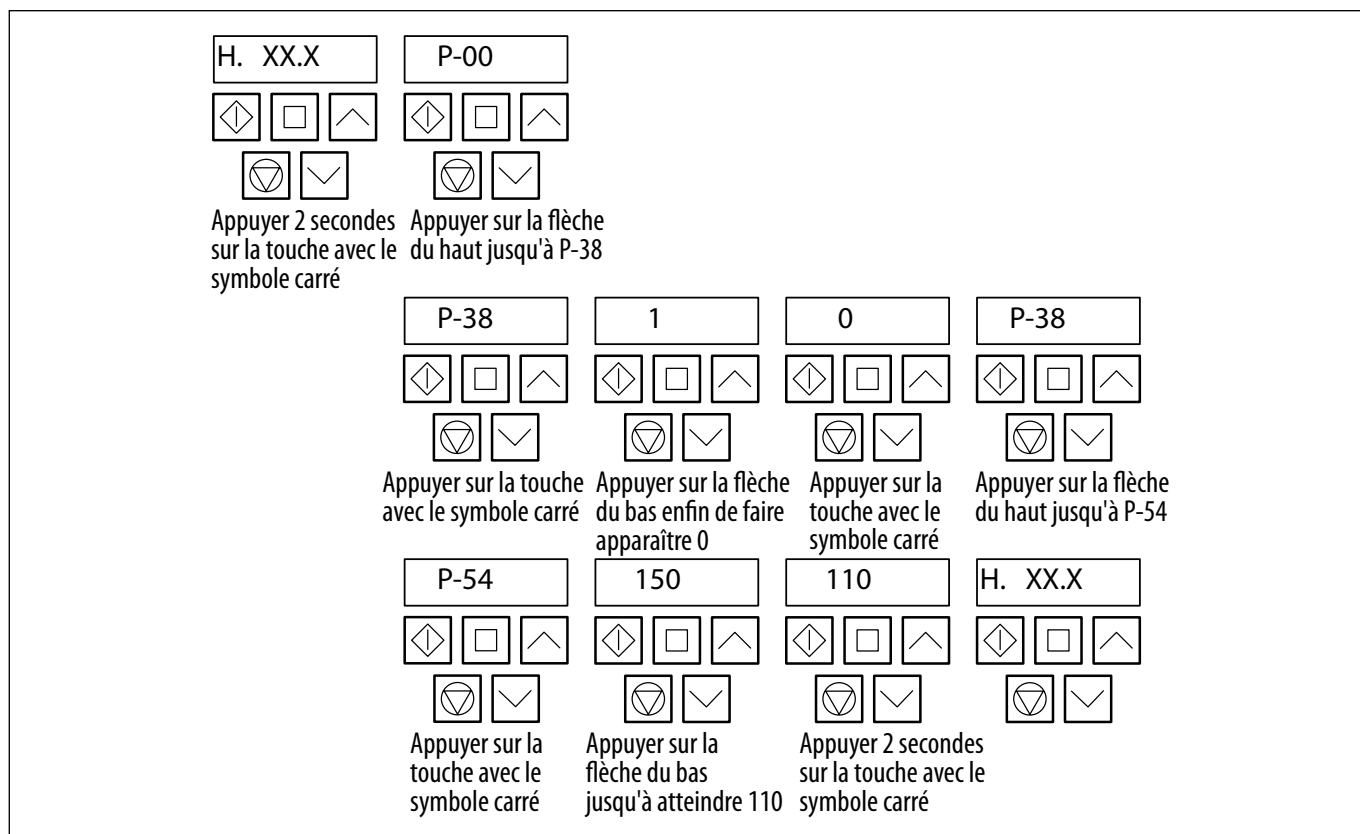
H. XX.X

Appuyer 2 secondes sur la touche avec le symbole carré

P-00

Appuyer sur la flèche du haut jusqu'à P-38

P-38

Appuyer sur la touche avec le symbole carré

1

Appuyer sur la flèche du bas enfin de faire apparaître 0

0

Appuyer sur la touche avec le symbole carré

P-38

Appuyer sur la flèche du haut jusqu'à P-54

P-54

Appuyer sur la touche avec le symbole carré

150

Appuyer sur la flèche du bas jusqu'à atteindre 110

110

Appuyer 2 secondes sur la touche avec le symbole carré

H. XX.X